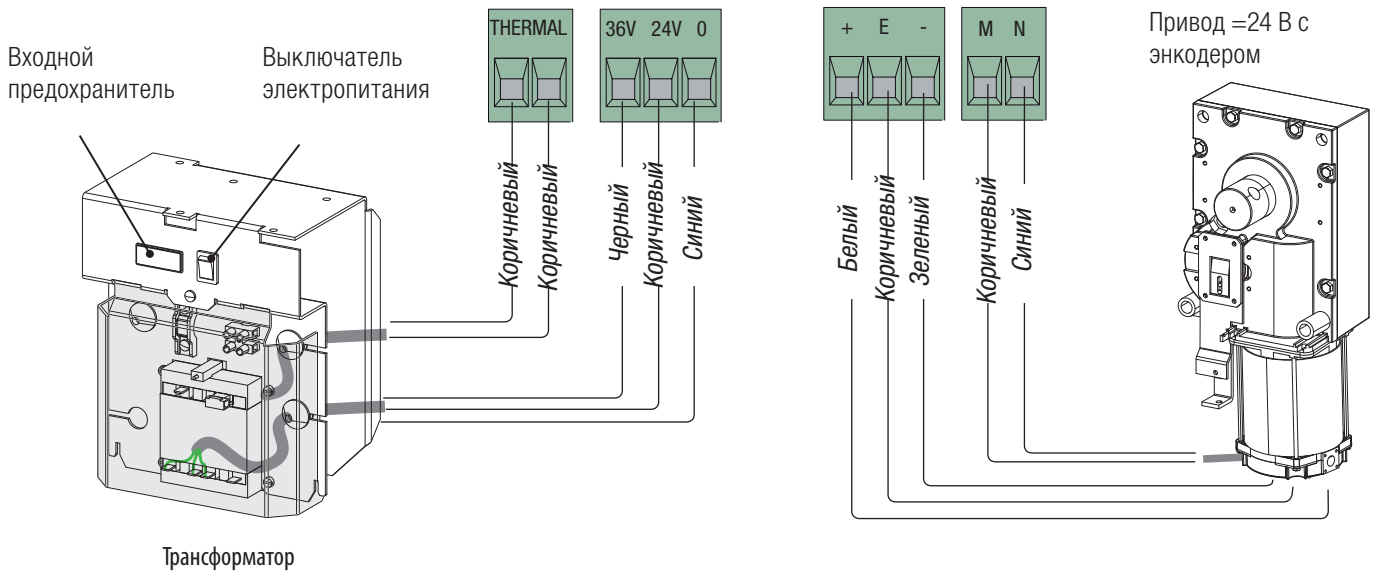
Входной предохранитель

Выключатель электропитания

THERMAL

36V 24V 0

Коричневый

Коричневый

Черный

Коричневый

Синий

+ E -

M N

Белый

Коричневый

Зеленый

Коричневый

Синий

Привод =24 В с энкодером

Трансформатор